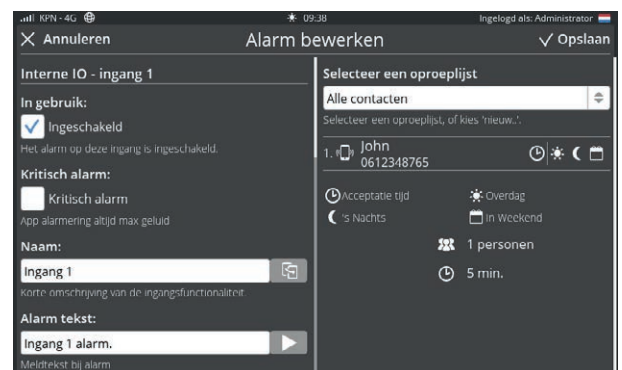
KPN - 4G 09:38 Ingelogd als: Administrator

✕ Annuleren Alarm bewerken ✓ Opslaan

Interne IO - ingang 1

In gebruik:

Ingeschakeld

Het alarm op deze ingang is ingeschakeld.

Kritisch alarm:

Kritisch alarm

App alarmering altijd max geluid

Naam:

Ingang 1

Korte omschrijving van de ingangsfunctionaliteit.

Alarm tekst:

Ingang 1 alarm.

Meldtekst bij alarm

Selecteer een oproeplijst

Alle contacten

Selecteer een oproeplijst, of kies 'nieuw..'.

1. John 0612348765

Acceptatie tijd

Overdag

's Nachts

In Weekend

1 personen

5 min.